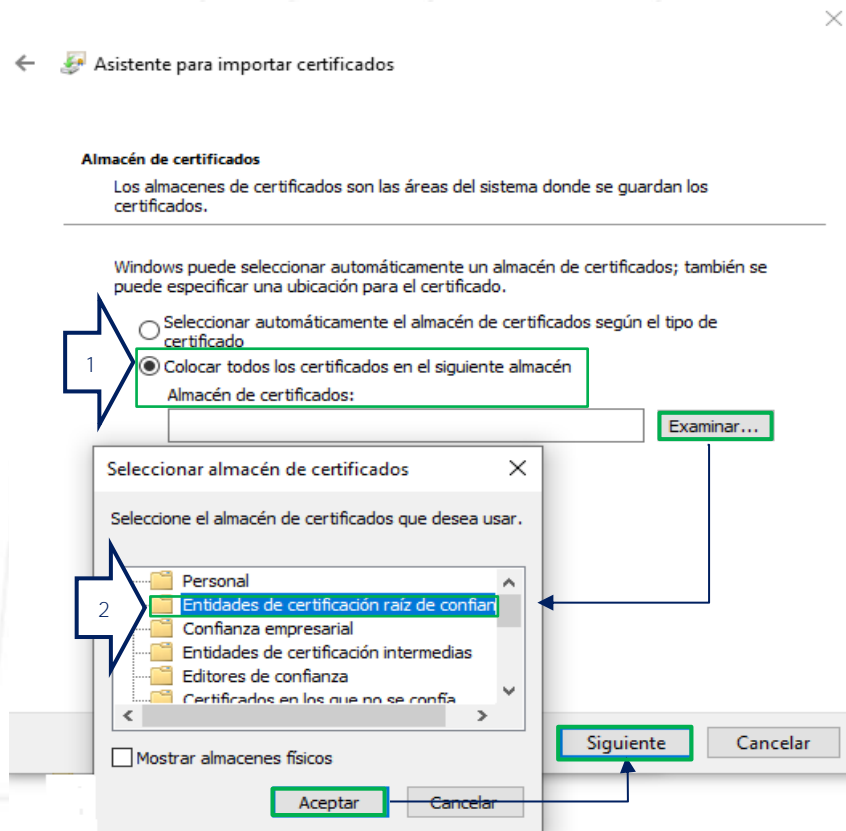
Asistente para importar certificados

Almacén de certificados

Los almacenes de certificados son las áreas del sistema donde se guardan los certificados.

Windows puede seleccionar automáticamente un almacén de certificados; también se puede especificar una ubicación para el certificado.

Seleccionar automáticamente el almacén de certificados según el tipo de certificado

1

Colocar todos los certificados en el siguiente almacén

Almacén de certificados:

Examinar...

Seleccionar almacén de certificados

Seleccione el almacén de certificados que desea usar.

Personal

2

Entidades de certificación raíz de confian

Confianza empresarial

Entidades de certificación intermedias

Editores de confianza

Certificados en los que no se confía

Mostrar almacenes físicos

Aceptar

Cancelar

Siguiente

Cancelar